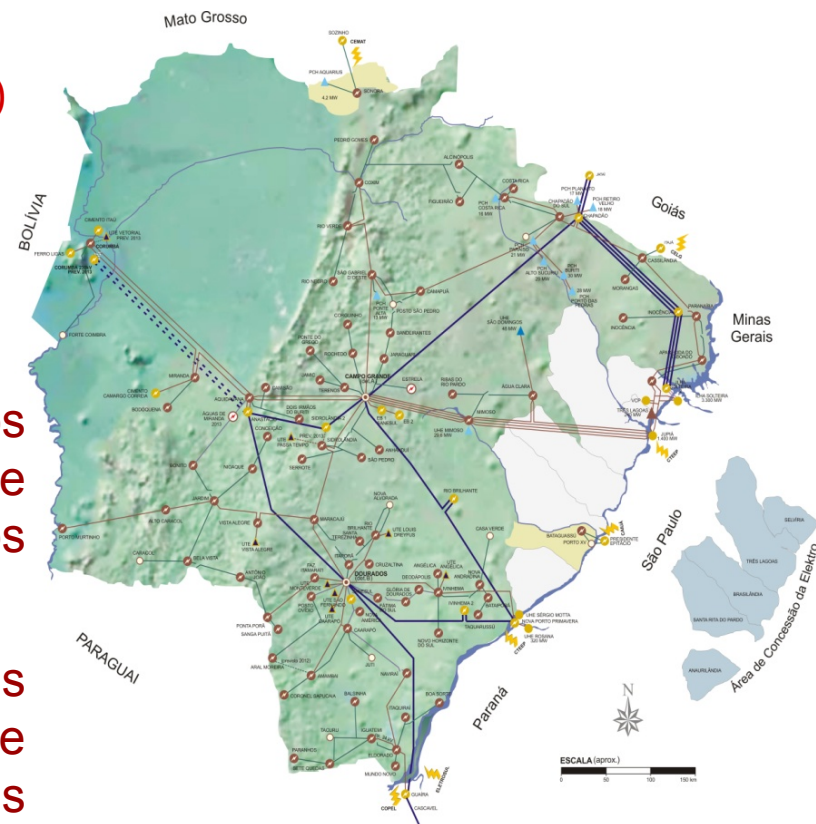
Mato Grosso

SOZINHO
CEMAT
PCH AQUARIUS
4,2 MW
SONORA

PEDRO GOMES
ALCINÓPOLIS
COXIM
COSTA RICA
FIGUEIRÃO
PCH COSTA RICA 16 MW
CHAPADÃO DO SUL
PCH PLANALTO 17 MW
PCH RETIRO VELHO 18 MW
JATAÍ
CHAPADÃO
Goiás
CASSILÂNDIA
MORANGAS
INOCÊNCIA
PARANAÍBA
Minas Gerais
APARECIDA DO TABOADO
ILHA SOLTEIRA 3.300 MW
JUPIÁ 1.400 MW
TRÊS LAGOAS
VCP
CTEEP

BOLÍVIA
CORUMBÁ
FERRO LIGAS
FORTE COIMBRA
MIRANDA
CIMENTO CAMARGO CORRÊA
BODOQUENA
AQUIDAUANA
ANASTÁCIO
DOIS IRMÃOS DO BURITI
SIDROLÂNDIA
CAMPO GRANDE
TERENOS
ROCHEDO
CORGUINHO
RIO VERDE
SÃO GABRIEL D'OESTE
RIO NEGRO
CAMAPUÃ
BANDEIRANTES
JARAGUARI
POSTO SÃO PEDRO
RIBAS DO RIO PARDO
ÁGUA CLARA
UHE SÃO DOMINGOS 48 MW
UHE MIMOSO 29,6 MW
NIOAQUE
GUIA LOPES
JARDIM
BONITO
BELA VISTA
CARACOL
PORTO MURTINHO
SÃO PEDRO
SERROTE
MARACAJU
NOVA ALVORADA
RIO BRILHANTE
ITAPORÃ
DOURADOS
PONTA PORÃ
SANGA PUITÃ
ARAL MOREIRA
CAARAPÓ
AMAMBAI
CORONEL SAPUCAIA
BALSINHA
TACURU
IGUATEMI
ELDORADO
MUNDO NOVO
JAPORÃ
GUAIRA
COPEL
CASCAVEL
ELETROSUL
NAVIRAÍ
ITAQUIRAÍ
NOVA ANDRADINA
ANGÉLICA
IVINHEMA
DEODÁPOLIS
GLÓRIA DE DOURADOS
TAQUARUSSU
BATAGUASSU
PORTO XV
PRESIDENTE EPITÁCIO
CASA VERDE
BRASILÂNDIA
UHE SÉRGIO MOTTA
NOVA PORTO PRIMAVERA
UHE ROSANA 320 MW
CTEEP
NOVO HORIZONTE DO SUL

PARAGUAI
Paraná
São Paulo
N
ESCALA (aprox.)
0 50 100 150 km

SELVÍRIA
TRÊS LAGOAS
BRASILÂNDIA
SANTA RITA DO PARDO
ANAURILÂNDIA
Área de Concessão da Elektro